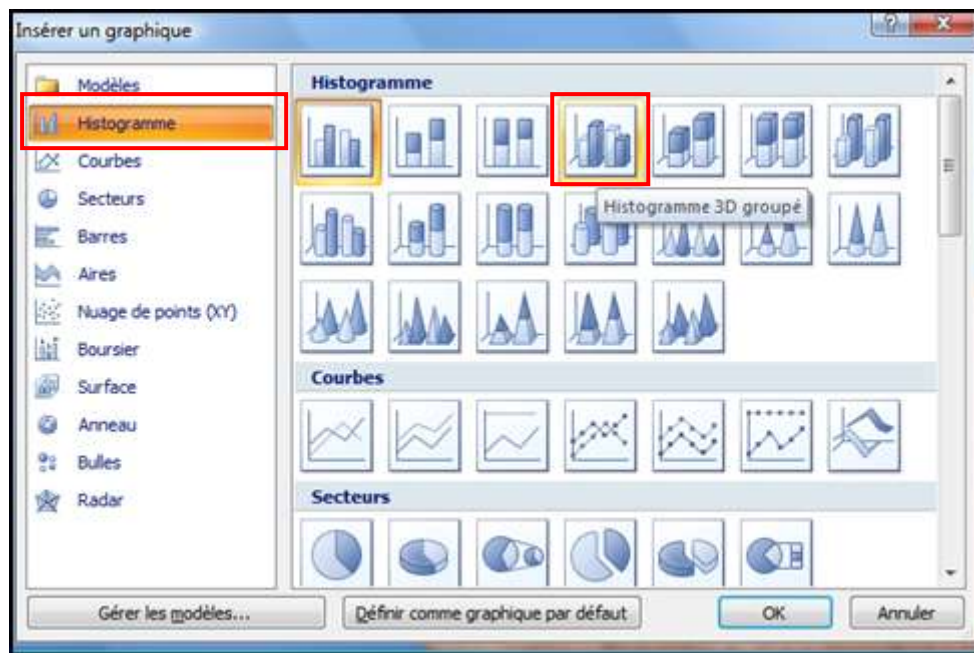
Insérer un graphique

?

Modèles
Histogramme
Courbes
Secteurs
Barres
Aires
Nuage de points (XY)
Boursier
Surface
Anneau
Bulles
Radar

Histogramme

Histogramme 3D groupé

Courbes

Secteurs

Gérer les modèles...

Définir comme graphique par défaut

OK

Annuler